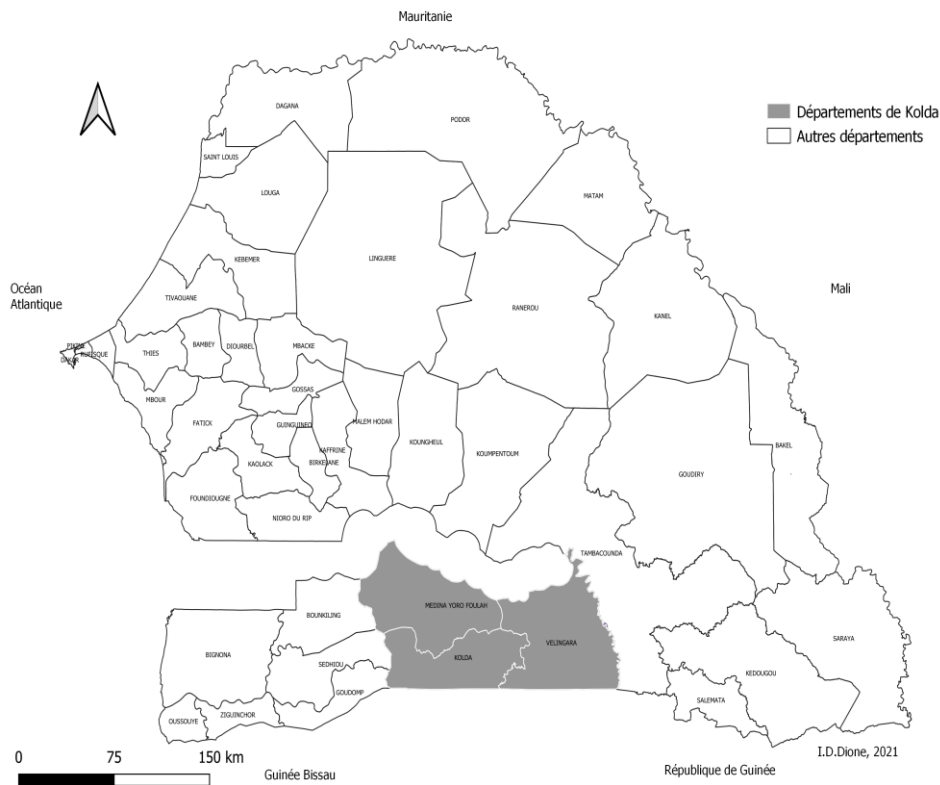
Mauritanie

Départements de Kolda
Autres départements

DAGANA
PODOR
SAINT LOUIS
LOUGA
MATAM
KEBEMER
LINGUERE
Océan Atlantique
TIVAOUANE
RANEROU
KANEL
Mali
PIKINE
RUFISQUE
DAKAR
THIES
BAMBEY
DIOURBEL
MBACKE
MBOUR
GOSSAS
FATICK
GUINGUINEO
MALEM HODAR
KAFFRINE
BIRKELANE
KOUNGHEUL
KOUMPENTOUM
KAOLACK
GOUDIRY
BAKEL
FOUNDIOUGNE
NIORO DU RIP
TAMBACOUNDA
BOUNKILING
MEDINA YORO FOULAH
BIGNONA
SEDHIOU
KOLDA
VELINGARA
SARAYA
GOUDOMP
KEDOUGOU
OUSSOUYE
ZIGUINCHOR
SALEMATA

0 75 150 km
Guinée Bissau
République de Guinée
I.D.Dione, 2021